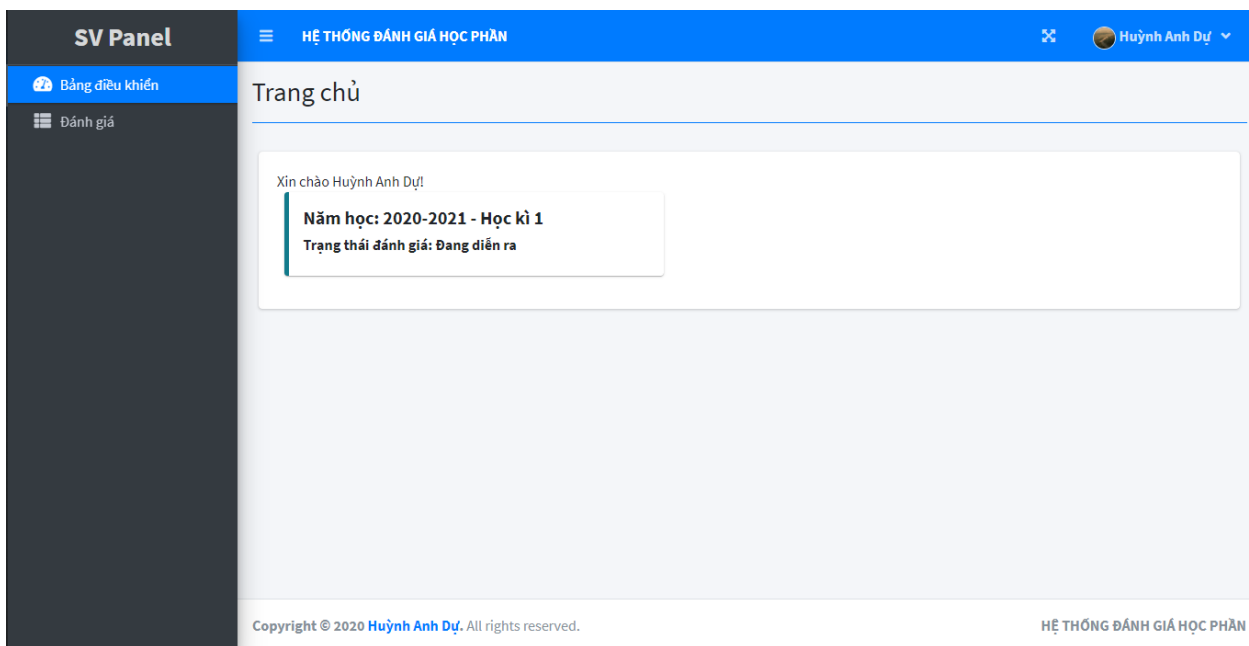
SV Panel

Bảng điều khiển

Đánh giá

HỆ THỐNG ĐÁNH GIÁ HỌC PHẦN

Huỳnh Anh Dự

Trang chủ

Xin chào Huỳnh Anh Dự!

Năm học: 2020-2021 - Học kì 1

Trạng thái đánh giá: Đang diễn ra

Copyright © 2020 Huỳnh Anh Dự. All rights reserved.

HỆ THỐNG ĐÁNH GIÁ HỌC PHẦN